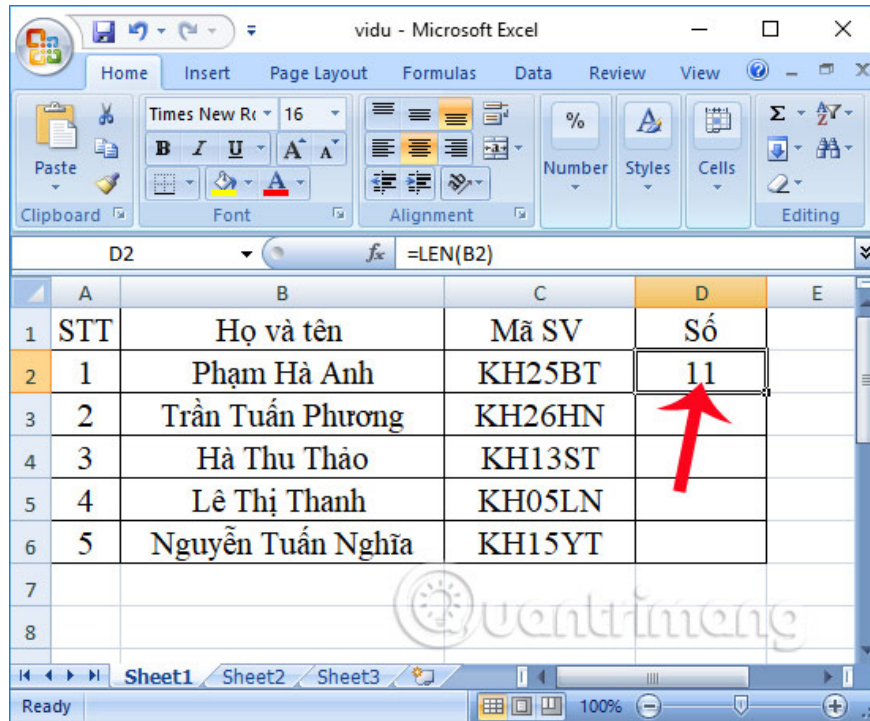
vidu - Microsoft Excel

Home Insert Page Layout Formulas Data Review View

Paste
Clipboard
Times New Ro 16
B I U A A
Font
Alignment
%
Number
Styles
Cells
Σ
Editing

D2
$f_x$ =LEN(B2)

|   | A | B | C | D | E |
|---|---|---|---|---|---|
| 1 | STT | Họ và tên | Mã SV | Số | |
| 2 | 1 | Phạm Hà Anh | KH25BT | 11 | |
| 3 | 2 | Trần Tuấn Phương | KH26HN | | |
| 4 | 3 | Hà Thu Thảo | KH13ST | | |
| 5 | 4 | Lê Thị Thanh | KH05LN | | |
| 6 | 5 | Nguyễn Tuấn Nghĩa | KH15YT | | |
| 7 | | | | | |
| 8 | | | | | |

Quantrimang

Sheet1 Sheet2 Sheet3
Ready 100%